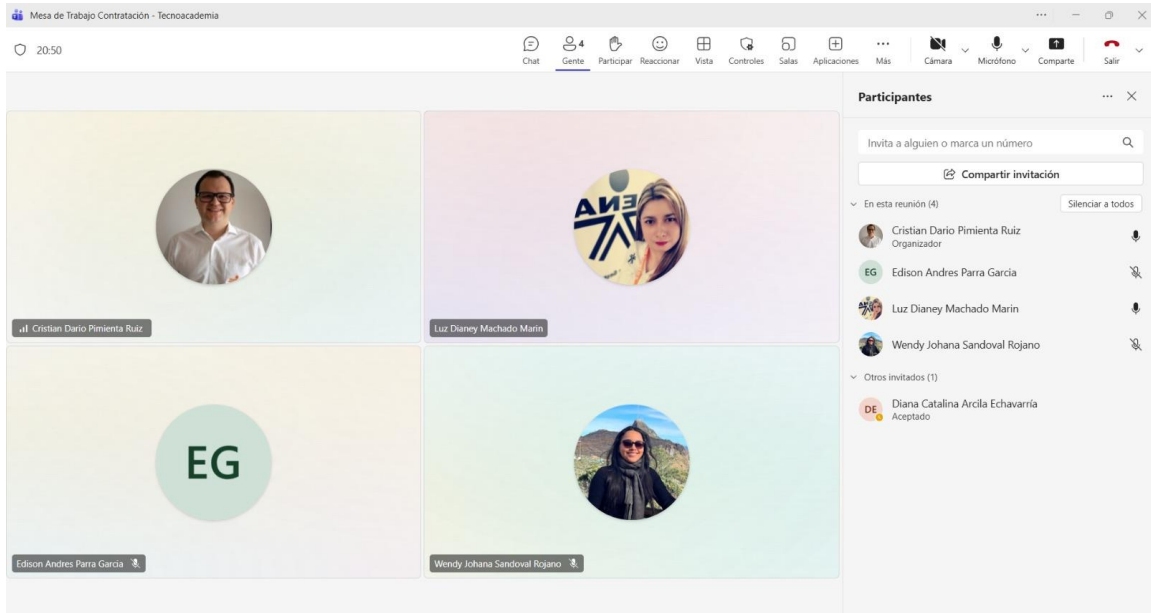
Mesa de Trabajo Contratación - Tecnoacademia

20:50

Chat
4
Gente
Participar
Reaccionar
Vista
Controles
Salas
Aplicaciones
Más
Cámara
Micrófono
Comparte
Salir

Cristian Dario Pimienta Ruiz

Luz Dianey Machado Marin

EG

Edison Andres Parra Garcia

Wendy Johana Sandoval Rojano

Participantes

Invita a alguien o marca un número

Compartir invitación

En esta reunión (4)

Silenciar a todos

Cristian Dario Pimienta Ruiz
Organizador

EG Edison Andres Parra Garcia

Luz Dianey Machado Marin

Wendy Johana Sandoval Rojano

Otros invitados (1)

DE Diana Catalina Arcila Echavarría
Aceptado